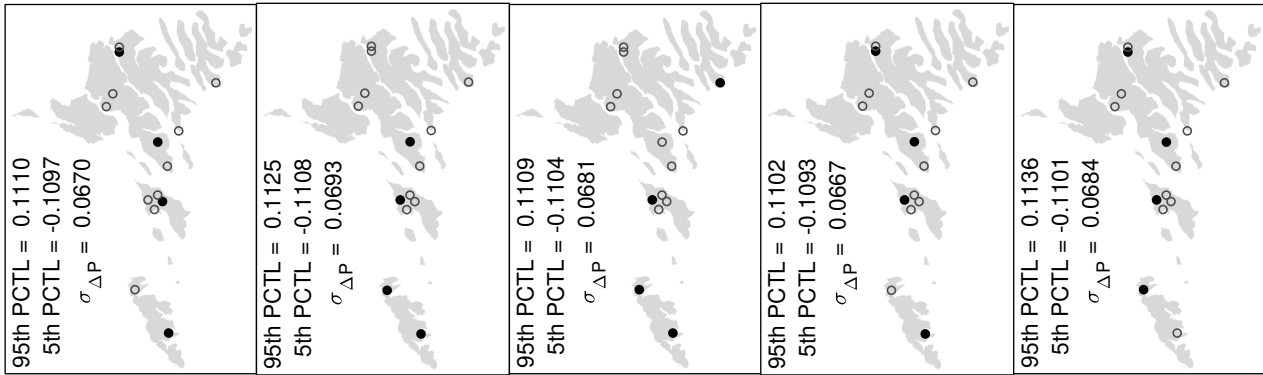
95th PCTL = 0.1110
5th PCTL = -0.1097
$\sigma_{\Delta P}$ = 0.0670

95th PCTL = 0.1125
5th PCTL = -0.1108
$\sigma_{\Delta P}$ = 0.0693

95th PCTL = 0.1109
5th PCTL = -0.1104
$\sigma_{\Delta P}$ = 0.0681

95th PCTL = 0.1102
5th PCTL = -0.1093
$\sigma_{\Delta P}$ = 0.0667

95th PCTL = 0.1136
5th PCTL = -0.1101
$\sigma_{\Delta P}$ = 0.0684